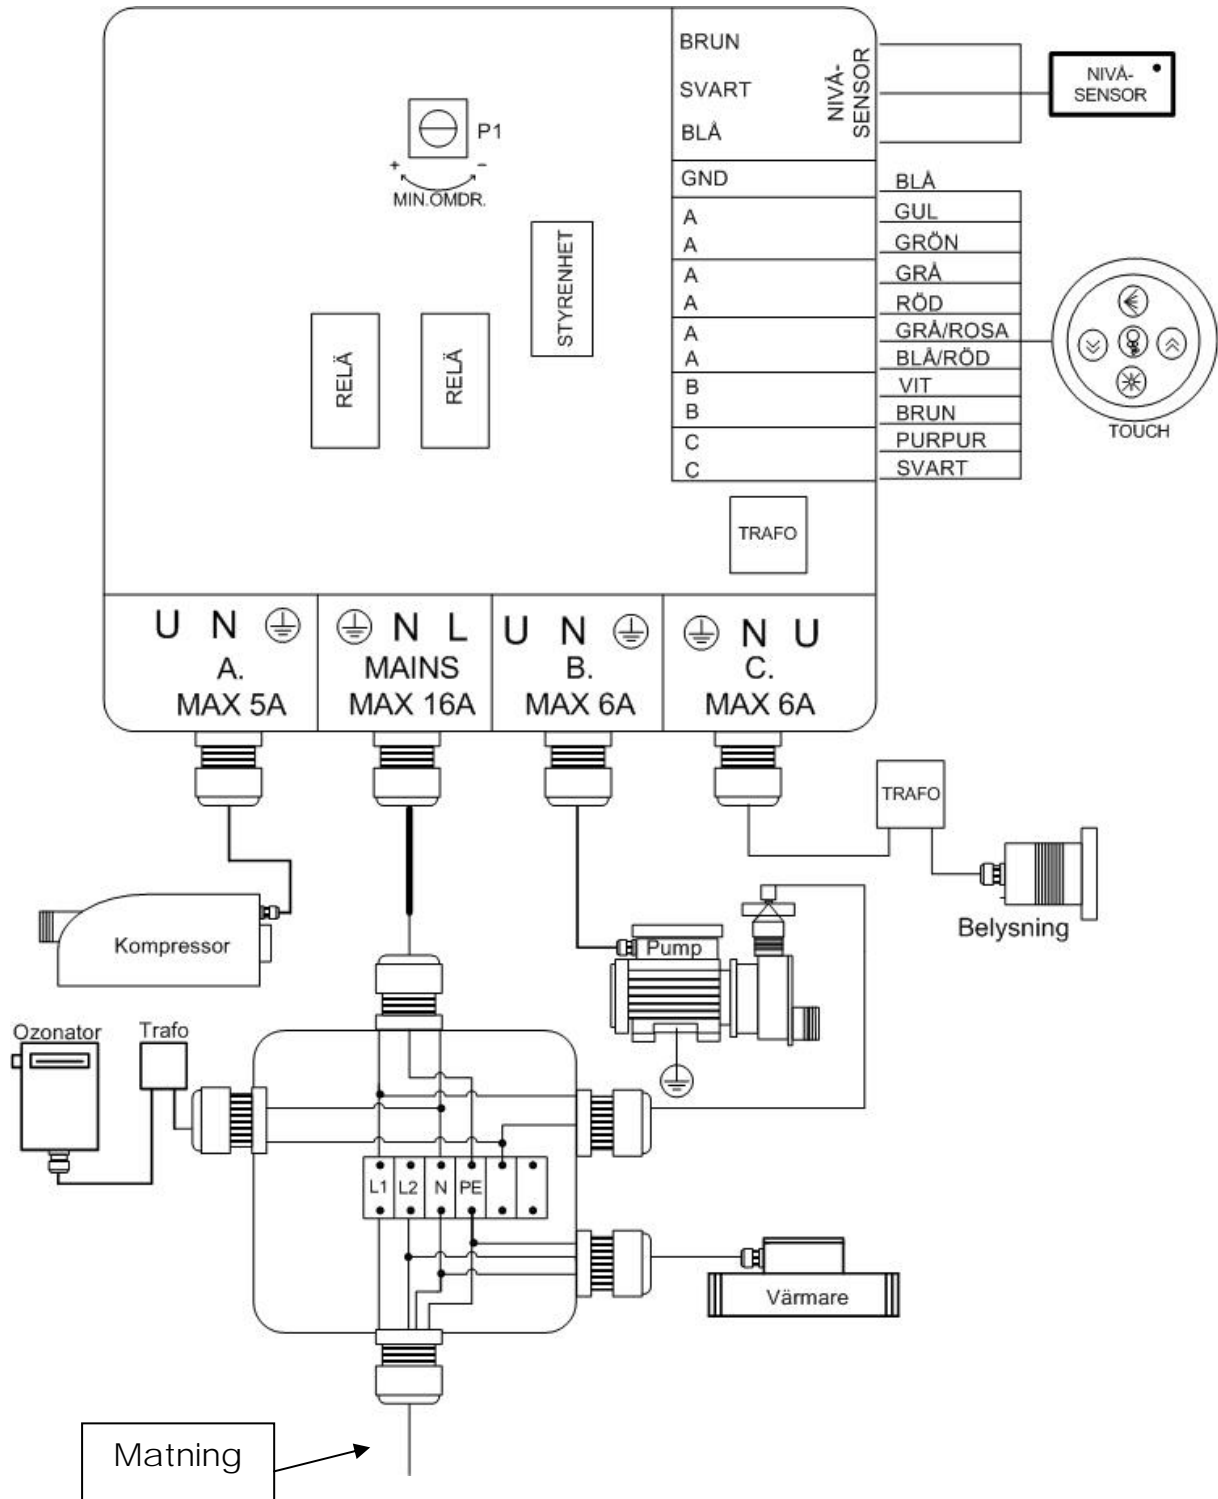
BRUN
SVART
BLÅ
NIVÅ-SENSOR
NIVÅ-SENSOR

P1
+ –
MIN.OMDR.

GND
A
A
A
A
A
A
B
B
C
C

BLÅ
GUL
GRÖN
GRÅ
RÖD
GRÅ/ROSA
BLÅ/RÖD
VIT
BRUN
PURPUR
SVART

TOUCH

STYRENHET

RELÄ
RELÄ

TRAFO

U N
A.
MAX 5A

N L
MAINS
MAX 16A

U N
B.
MAX 6A

N U
C.
MAX 6A

TRAFO

Belysning

Kompressor

Pump

Ozonator

Trafo

L1 L2 N PE

Värmare

Matning